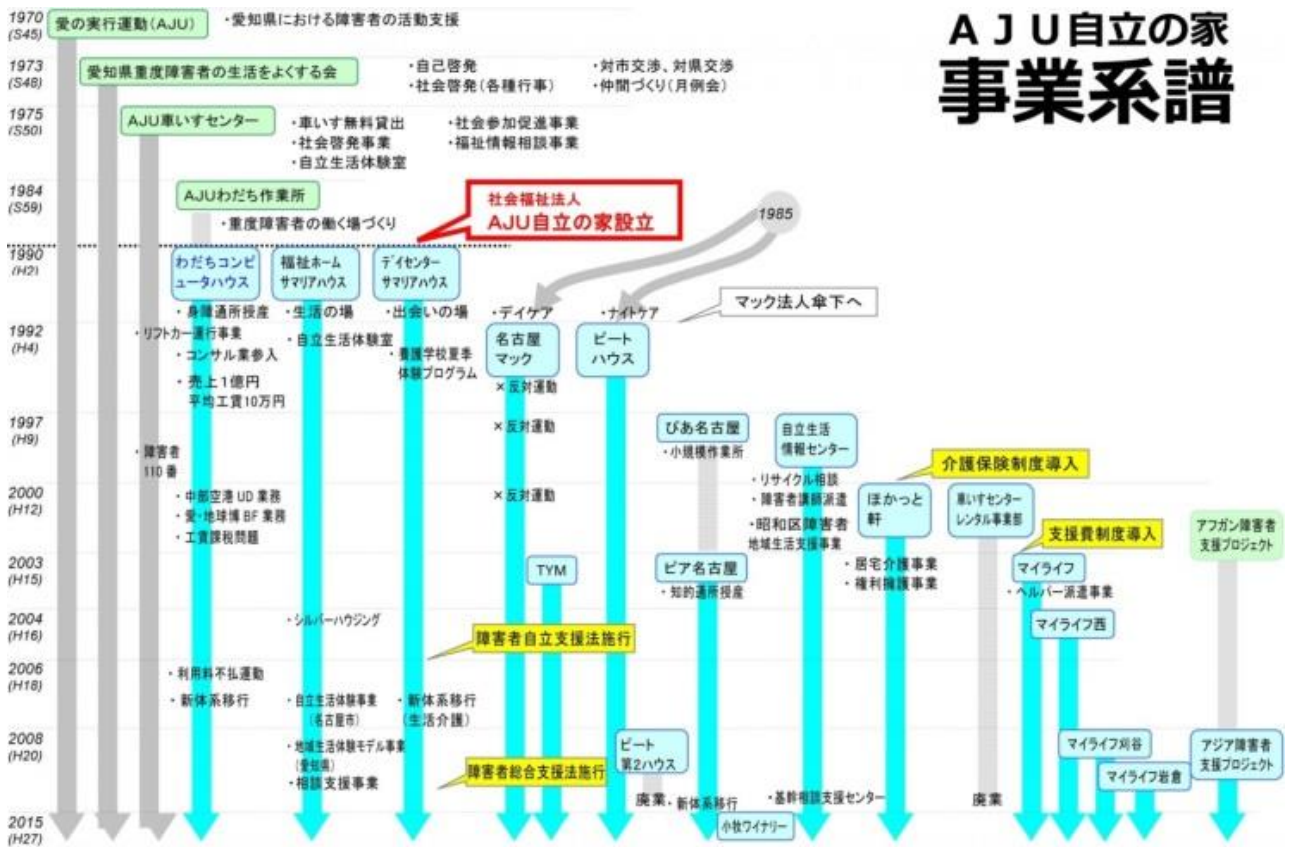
AJU自立の家
事業系譜

1970 (S45)
愛の実行運動（AJU）
・愛知県における障害者の活動支援

1973 (S48)
愛知県重度障害者の生活をよくする会
・自己啓発
・社会啓発（各種行事）
・対市交渉、対県交渉
・仲間づくり（月例会）

1975 (S50)
AJU車いすセンター
・車いす無料貸出
・社会啓発事業
・自立生活体験室
・社会参加促進事業
・福祉情報相談事業

1984 (S59)
AJUわだち作業所
・重度障害者の働く場づくり

社会福祉法人
AJU自立の家設立

1985

1990 (H2)
わだちコンピュータハウス
福祉ホーム サマリアハウス
デイセンター サマリアハウス
・身障通所授産
・生活の場
・出会いの場
・デイケア
・ナイトケア
マック法人傘下へ

1992 (H4)
・リフトカー運行事業
・コンサル業参入
・売上1億円 平均工賃10万円
・自立生活体験室
・養護学校夏季体験プログラム
名古屋マック
ビートハウス
×反対運動

1997 (H9)
×反対運動
・障害者110番
ぴあ名古屋
・小規模作業所
自立生活情報センター
・リサイクル相談
・障害者講師派遣
・昭和区障害者地域生活支援事業
介護保険制度導入

2000 (H12)
×反対運動
・中部空港UD業務
・愛・地球博BF業務
・工賃課税問題
ほかっと軒
車いすセンター レンタル事業部
支援費制度導入
アフガン障害者支援プロジェクト

2003 (H15)
TYM
ピア名古屋
・知的通所授産
・居宅介護事業
・権利擁護事業
マイライフ
・ヘルパー派遣事業

2004 (H16)
・シルバーハウジング
障害者自立支援法施行
マイライフ西

2006 (H18)
・利用料不払運動
・新体系移行
・自立生活体験事業（名古屋市）
・新体系移行（生活介護）

2008 (H20)
・地域生活体験モデル事業（愛知県）
・相談支援事業
障害者総合支援法施行
ビート 第2ハウス
マイライフ刈谷
マイライフ岩倉
アジア障害者支援プロジェクト
廃業
・新体系移行
・基幹相談支援センター
廃業
小牧ワイナリー

2015 (H27)